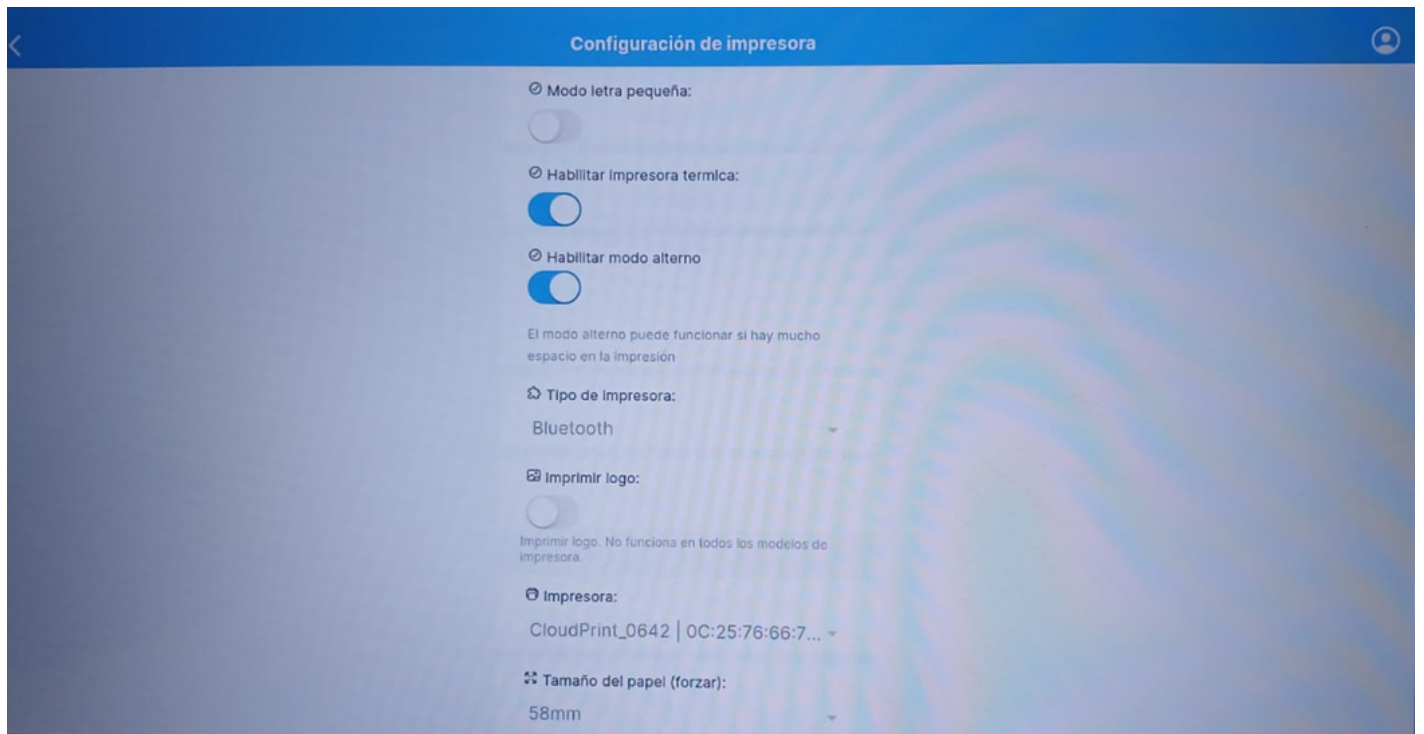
Configuración de impresora

Modo letra pequeña:

Habilitar impresora termica:

Habilitar modo alterno

El modo alterno puede funcionar si hay mucho espacio en la impresión

Tipo de impresora:

Bluetooth

Imprimir logo:

Imprimir logo. No funciona en todos los modelos de impresora.

Impresora:

CloudPrint_0642 | 0C:25:76:66:7...

Tamaño del papel (forzar):

58mm